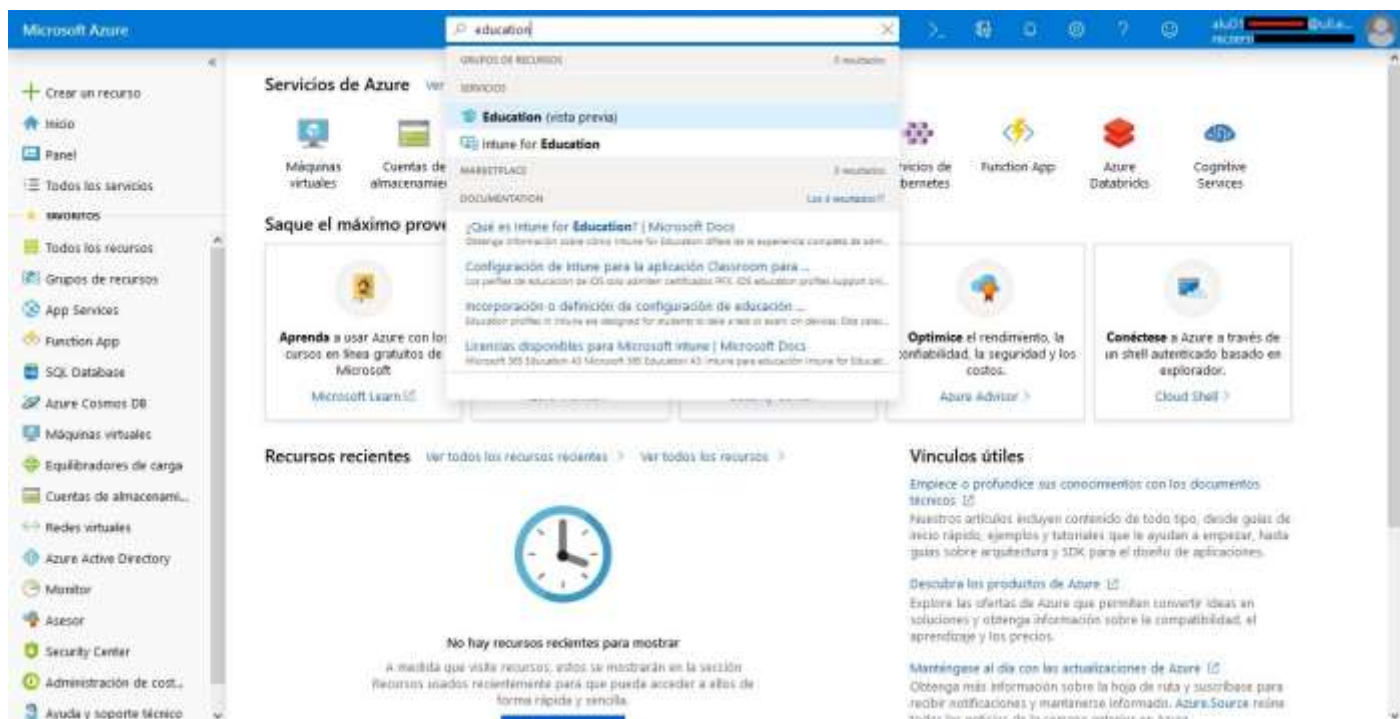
Microsoft Azure

education

GRUPOS DE RECURSOS 0 resultados
SERVICIOS
Education (vista previa)
Intune for Education
MARKETPLACE 0 resultados
DOCUMENTATION Ver 4 resultados

¿Qué es Intune for Education? | Microsoft Docs
Obtenga información sobre cómo Intune for Education difiere de la experiencia completa de adm...
Configuración de Intune para la aplicación Classroom para ...
Los perfiles de educación de iOS solo admiten certificados PFX. iOS education profiles support onl...
Incorporación o definición de configuración de educación ...
Education profiles in Intune are designed for students to take a test or exam on devices. Esta sec...
Licencias disponibles para Microsoft Intune | Microsoft Docs
Microsoft 365 Education A3 Microsoft 365 Education A5 Intune para educación Intune for Educat...

Crear un recurso
Inicio
Panel
Todos los servicios
FAVORITOS
Todos los recursos
Grupos de recursos
App Services
Function App
SQL Database
Azure Cosmos DB
Máquinas virtuales
Equilibradores de carga
Cuentas de almacenami...
Redes virtuales
Azure Active Directory
Monitor
Asesor
Security Center
Administración de cost...
Ayuda y soporte técnico

Servicios de Azure Ver

Máquinas virtuales
Cuentas de almacenamie
rvicios de bernetes
Function App
Azure Databricks
Cognitive Services

Saque el máximo prove

Aprenda a usar Azure con los cursos en línea gratuitos de Microsoft
Microsoft Learn

Optimice el rendimiento, la confiabilidad, la seguridad y los costos.
Azure Advisor

Conéctese a Azure a través de un shell autenticado basado en explorador.
Cloud Shell

Recursos recientes Ver todos los recursos recientes Ver todos los recursos

No hay recursos recientes para mostrar
A medida que visite recursos, estos se mostrarán en la sección Recursos usados recientemente para que pueda acceder a ellos de forma rápida y sencilla.

Vínculos útiles
Empiece o profundice sus conocimientos con los documentos técnicos
Nuestros artículos incluyen contenido de todo tipo, desde guías de inicio rápido, ejemplos y tutoriales que le ayudan a empezar, hasta guías sobre arquitectura y SDK para el diseño de aplicaciones.
Descubra los productos de Azure
Explora las ofertas de Azure que permiten convertir ideas en soluciones y obtenga información sobre la compatibilidad, el aprendizaje y los precios.
Manténgase al día con las actualizaciones de Azure
Obtenga más información sobre la hoja de ruta y suscríbase para recibir notificaciones y mantenerse informado. Azure.Source reúne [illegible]